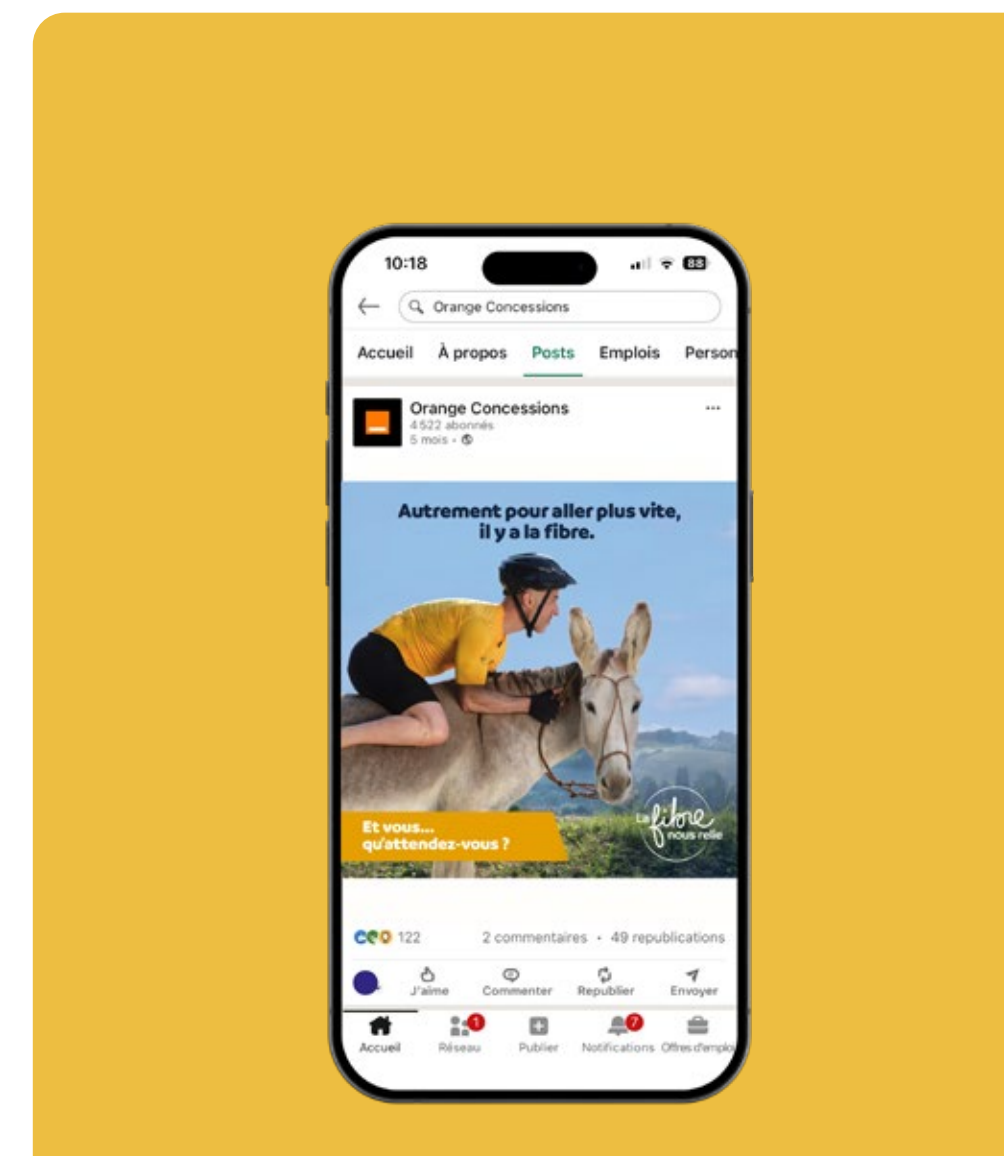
10:18

88

Orange Concessions

Accueil À propos Posts Emplois Person

Orange Concessions
4 522 abonnés
5 mois •

...

Autrement pour aller plus vite, il y a la fibre.

Et vous... qu'attendez-vous ?

La fibre nous relie

122 2 commentaires • 49 republications

J'aime Commenter Republier Envoyer

Accueil Réseau 1 Publier Notifications 7 Offres d'emploi